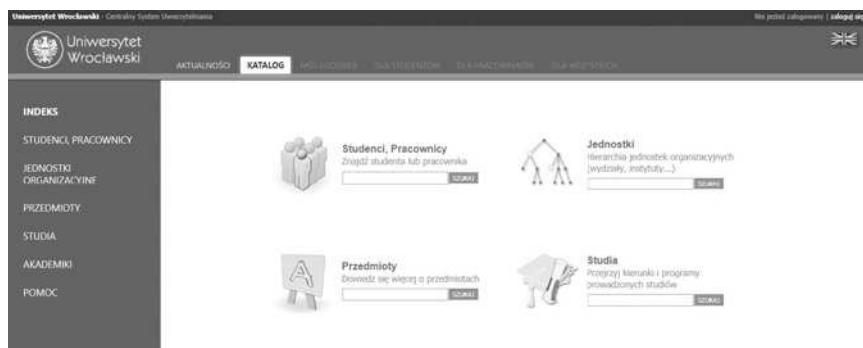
Uniwersytet Wrocławski - Centralny System Uwierzytelniania

Nie jesteś zalogowany | zaloguj się

Uniwersytet Wrocławski

AKTUALNOŚCI KATALOG MÓJ USOSWEB DLA STUDENTÓW DLA PRACOWNIKÓW DLA WSZYSTKICH

INDEKS

STUDENCI, PRACOWNICY

JEDNOSTKI ORGANIZACYJNE

PRZEDMIOTY

STUDIA

AKADEMIKI

POMOC

Studenci, Pracownicy
Znajdź studenta lub pracownika
SZUKAJ

Jednostki
Hierarchia jednostek organizacyjnych (wydziały, instytuty,...)
SZUKAJ

Przedmioty
Dowiedz się więcej o przedmiotach
SZUKAJ

Studia
Przejrzyj kierunki i programy prowadzonych studiów
SZUKAJ